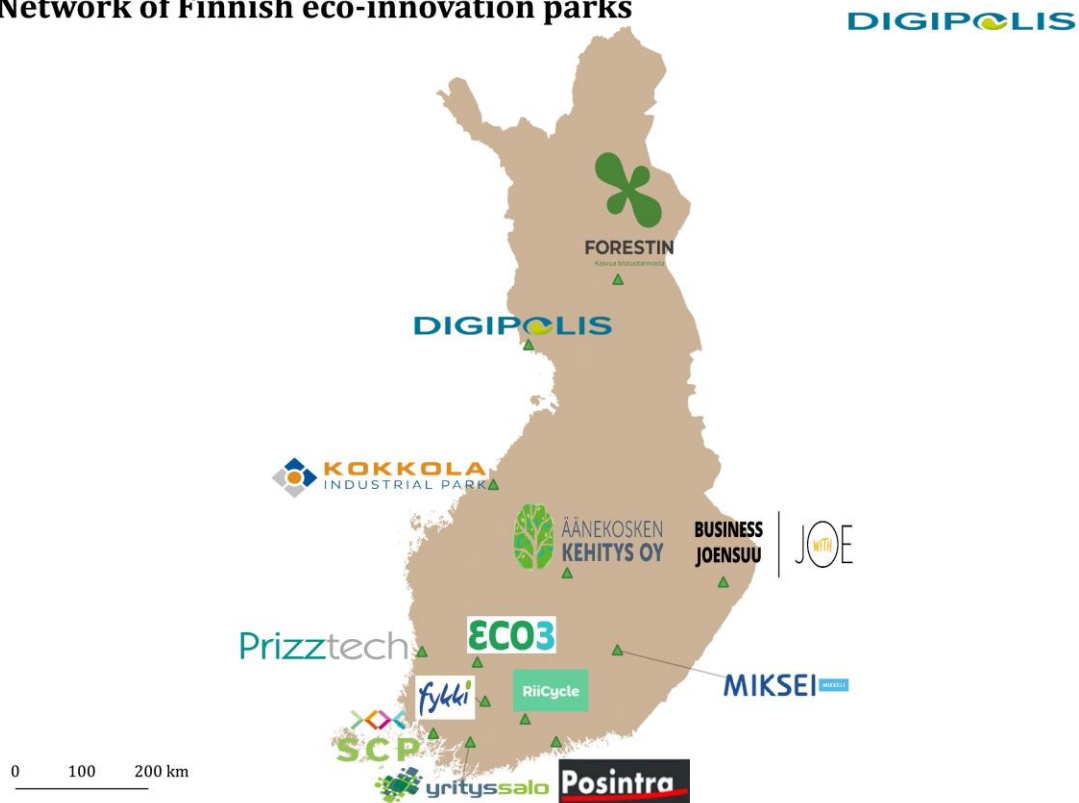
Network of Finnish eco-innovation parks

DIGIPOLIS

FORESTIN
Kasvua biotuotannosta

DIGIPOLIS

KOKKOLA
INDUSTRIAL PARK

ÄÄNEKOSKEN
KEHITYS OY

BUSINESS
JOENSUU

JOE
WITH

Prizztech

ECO3

MIKSEI
MIKSEI

fykki

RiiCycle

SCP

yrityssalo

Posintra

0 100 200 km